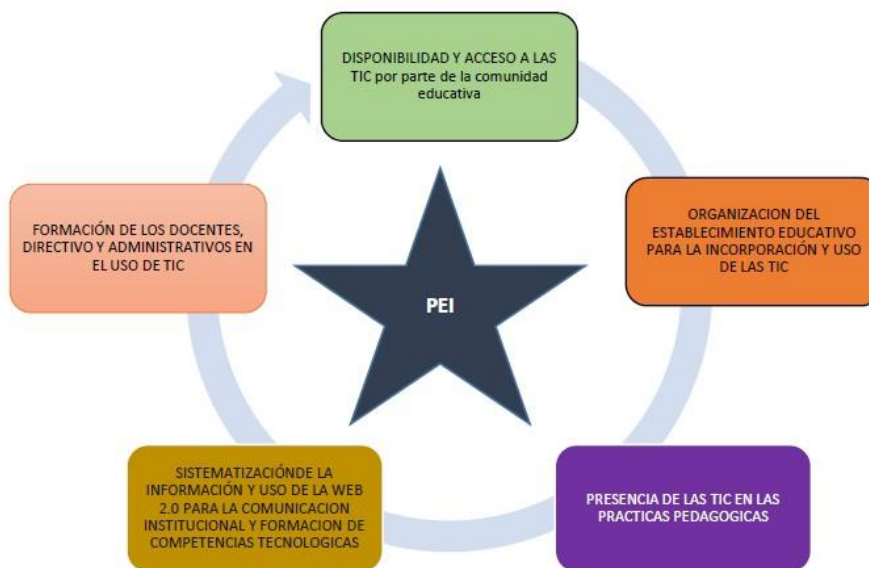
DISPONIBILIDAD Y ACCESO A LAS TIC por parte de la comunidad educativa

ORGANIZACION DEL ESTABLECIMIENTO EDUCATIVO PARA LA INCORPORACIÓN Y USO DE LAS TIC

PEI

PRESENCIA DE LAS TIC EN LAS PRACTICAS PEDAGOGICAS

SISTEMATIZACIÓNDE LA INFORMACIÓN Y USO DE LA WEB 2.0 PARA LA COMUNICACION INSTITUCIONAL Y FORMACION DE COMPETENCIAS TECNOLOGICAS

FORMACIÓN DE LOS DOCENTES, DIRECTIVO Y ADMINISTRATIVOS EN EL USO DE TIC